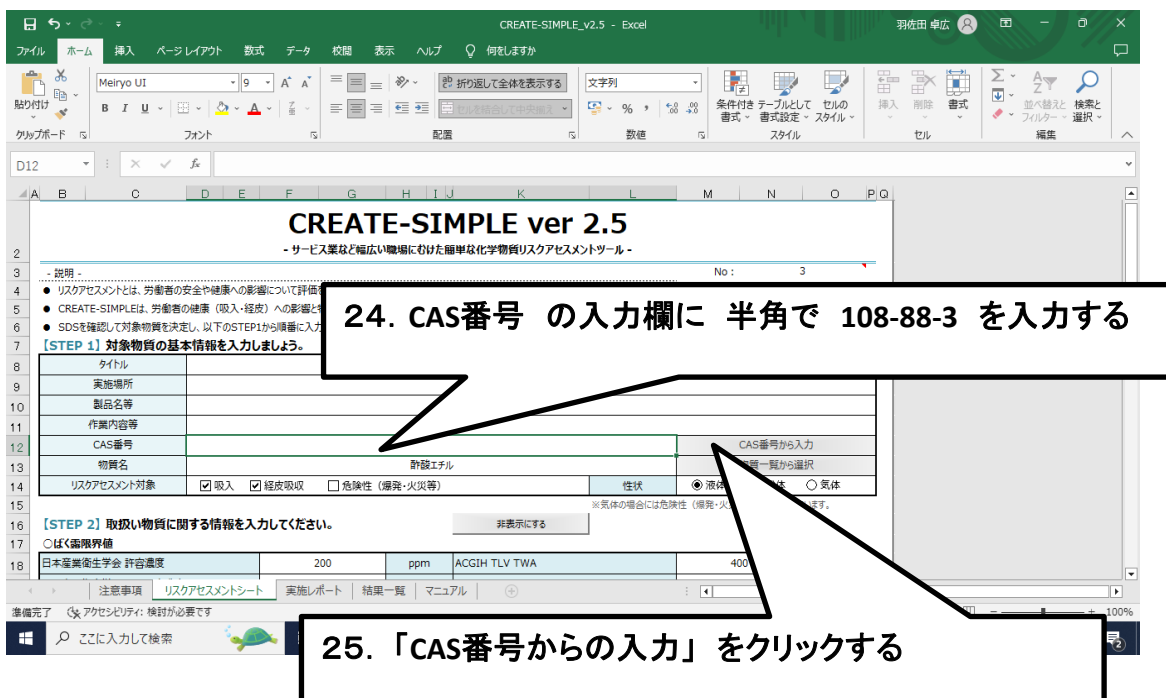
CREATE-SIMPLE_v2.5 - Excel

羽佐田 卓広

ファイル ホーム 挿入 ページレイアウト 数式 データ 校閲 表示 ヘルプ 何をしますか

貼り付け
クリップボード
Meiryo UI 9 A A
B I U
フォント
折り返して全体を表示する
セルを結合して中央揃え
配置
文字列
% ,
数値
条件付き書式 テーブルとして書式設定 セルのスタイル
スタイル
挿入 削除 書式
セル
並べ替えとフィルター 検索と選択
編集

D12

A B C D E F G H I J K L M N O P Q

CREATE-SIMPLE ver 2.5
- サービス業など幅広い職場にむけた簡単な化学物質リスクアセスメントツール -

- 説明 -
No : 3

● リスクアセスメントとは、労働者の安全や健康への影響について評価
● CREATE-SIMPLEは、労働者の健康（吸入・経皮）への影響と
● SDSを確認して対象物質を決定し、以下のSTEP1から順番に入力

【STEP 1】対象物質の基本情報を入力しましょう。

| タイトル | | |
|---|---|---|
| 実施場所 | | |
| 製品名等 | | |
| 作業内容等 | | |
| CAS番号 | | CAS番号から入力 |
| 物質名 | 酢酸エチル | 物質一覧から選択 |
| リスクアセスメント対象 | ☑吸入 ☑経皮吸収 ☐危険性（爆発・火災等） 性状 | ◉液体 体 ○気体 |

※気体の場合には危険性（爆発・火 ます。

【STEP 2】取扱い物質に関する情報を入力してください。
非表示にする
○ばく露限界値

| 日本産業衛生学会 許容濃度 | 200 | ppm | ACGIH TLV TWA | 400 |
|---|---|---|---|---|

24. CAS番号 の入力欄に 半角で 108-88-3 を入力する

25.「CAS番号からの入力」をクリックする

注意事項 リスクアセスメントシート 実施レポート 結果一覧 マニュアル

準備完了 アクセシビリティ: 検討が必要です 100%

ここに入力して検索